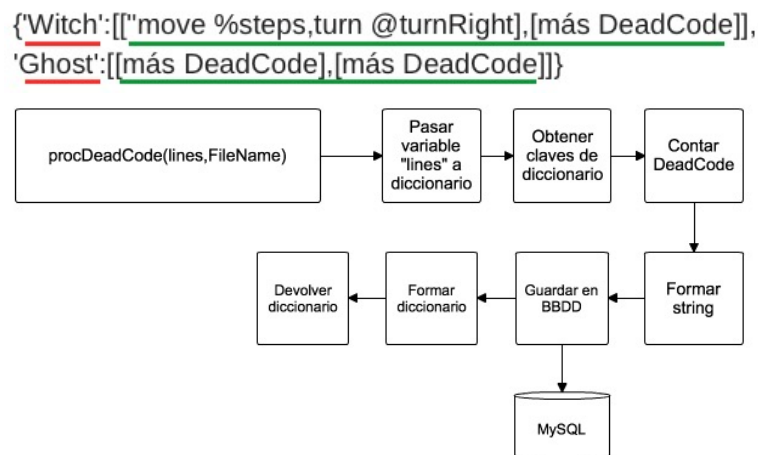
{'Witch':[["move %steps,turn @turnRight],[más DeadCode]], 'Ghost':[[más DeadCode],[más DeadCode]]}

procDeadCode(lines,FileName)

Pasar variable "lines" a diccionario

Obtener claves de diccionario

Contar DeadCode

Formar string

Guardar en BBDD

Formar diccionario

Devolver diccionario

MySQL